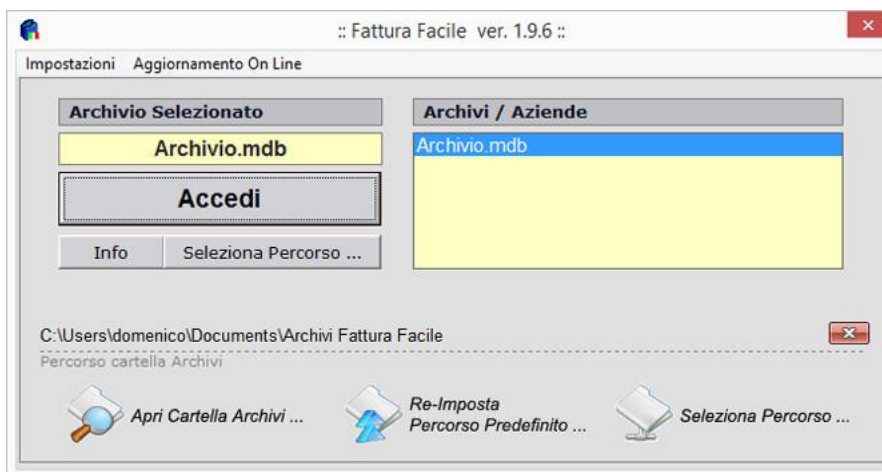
:: Fattura Facile ver. 1.9.6 ::

Impostazioni Aggiornamento On Line

Archivio Selezionato

Archivio.mdb

Accedi

Info Seleziona Percorso ...

Archivi / Aziende

Archivio.mdb

C:\Users\domenico\Documents\Archivi Fattura Facile

Percorso cartella Archivi

Apri Cartella Archivi ...

Re-Imposta Percorso Predefinito ...

Seleziona Percorso ...